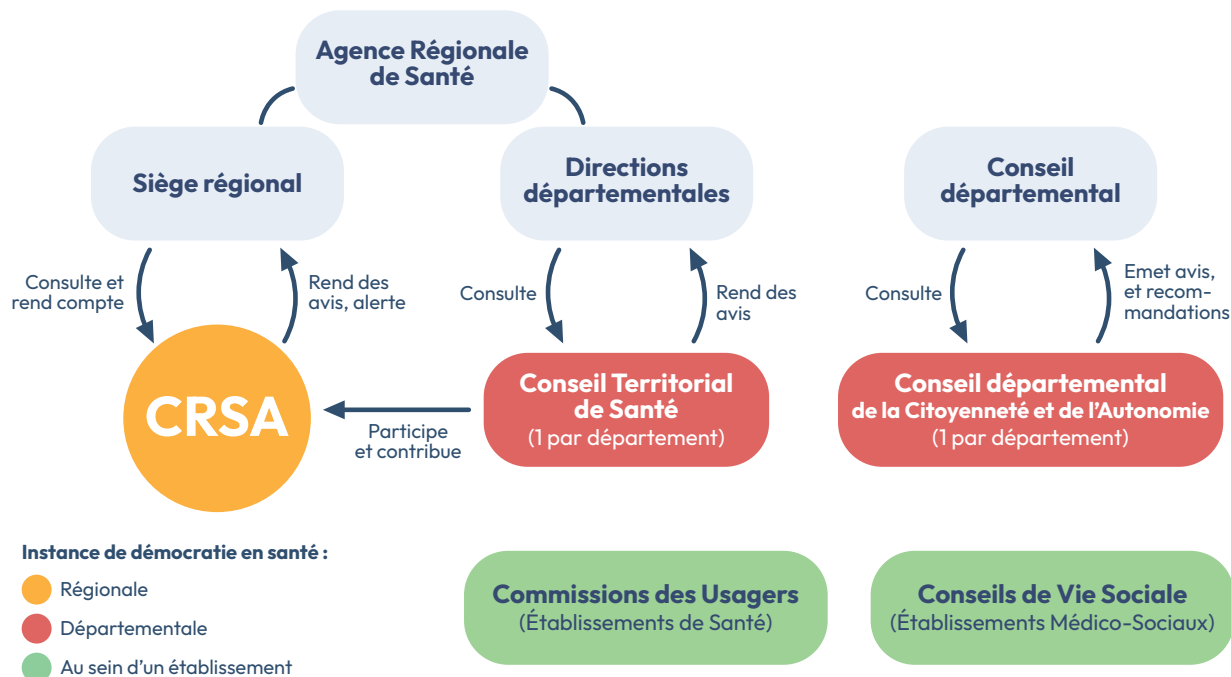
Agence Régionale de Santé

Siège régional

Directions départementales

Conseil départemental

Consulte et rend compte

Rend des avis, alerte

Consulte

Rend des avis

Consulte

Emet avis, et recommandations

CRSA

Participe et contribue

Conseil Territorial de Santé
(1 par département)

Conseil départemental de la Citoyenneté et de l'Autonomie
(1 par département)

Instance de démocratie en santé :

Régionale

Départementale

Au sein d'un établissement

Commissions des Usagers
(Établissements de Santé)

Conseils de Vie Sociale
(Établissements Médico-Sociaux)